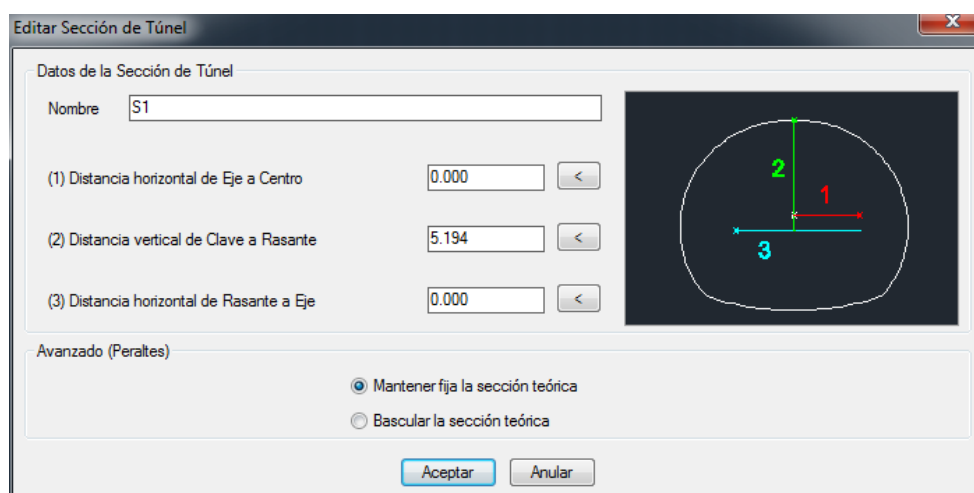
Editar Sección de Túnel

Datos de la Sección de Túnel

Nombre S1

(1) Distancia horizontal de Eje a Centro 0.000 <

(2) Distancia vertical de Clave a Rasante 5.194 <

(3) Distancia horizontal de Rasante a Eje 0.000 <

2
1
3

Avanzado (Peraltes)

Mantener fija la sección teórica

Bascular la sección teórica

Aceptar Anular